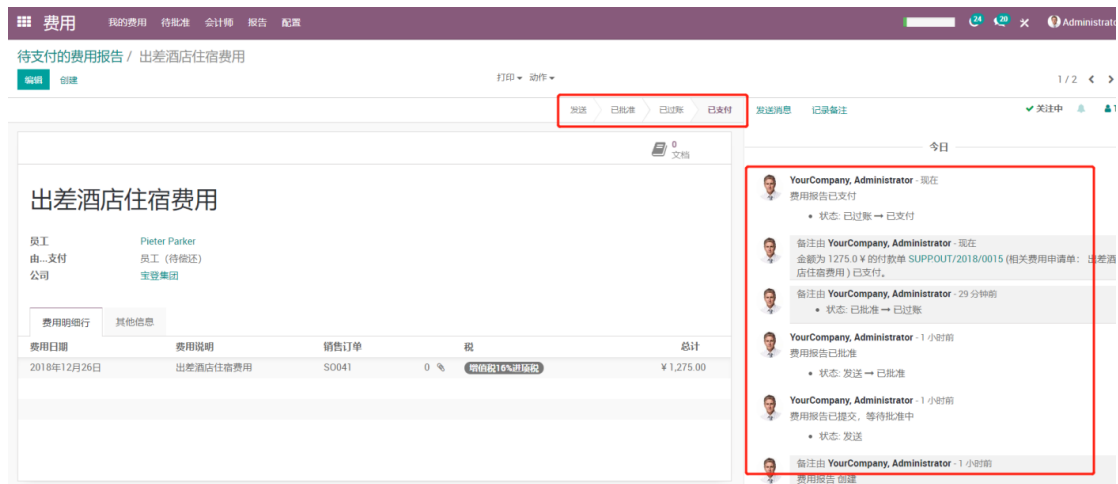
费用 我的费用 待批准 会计师 报告 配置 24 20 Administrator

待支付的费用报告 / 出差酒店住宿费用

编辑 创建

打印 ▾ 动作 ▾

1 / 2

发送 已批准 已过账 已支付

发送消息 记录备注 ✔ 关注中

0 文档

出差酒店住宿费用

员工 Pieter Parker
由...支付 员工（待偿还）
公司 宝登集团

费用明细行 其他信息

| 费用日期 | 费用说明 | 销售订单 | | 税 | 总计 |
|---|---|---|---|---|---|
| 2018年12月26日 | 出差酒店住宿费用 | SO041 | 0 | 增值税16%进项税 | ¥ 1,275.00 |

今日

YourCompany, Administrator - 现在
费用报告已支付
• 状态: 已过账 → 已支付

备注由 YourCompany, Administrator - 现在
金额为 1275.0 ¥ 的付款单 SUPP.OUT/2018/0015 (相关费用申请单: 出差酒店住宿费用 ) 已支付。

备注由 YourCompany, Administrator - 29 分钟前
• 状态: 已批准 → 已过账

YourCompany, Administrator - 1 小时前
费用报告已批准
• 状态: 发送 → 已批准

YourCompany, Administrator - 1 小时前
费用报告已提交，等待批准中
• 状态: 发送

备注由 YourCompany, Administrator - 1 小时前
费用报告 创建